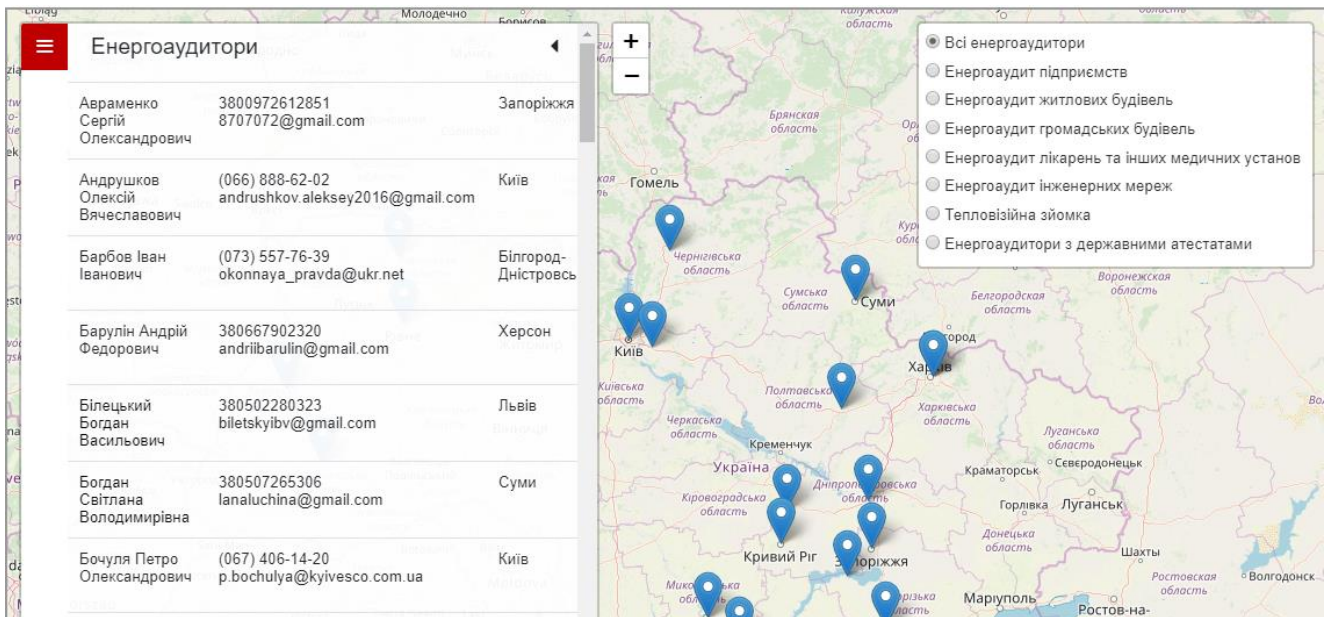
Енергоаудитори

| | | |
|---|---|---|
| Авраменко Сергій Олександрович | 3800972612851 8707072@gmail.com | Запоріжжя |
| Андрушков Олексій Вячеславович | (066) 888-62-02 andrushkov.aleksey2016@gmail.com | Київ |
| Барбов Іван Іванович | (073) 557-76-39 okonnaya_pravda@ukr.net | Білгород-Дністровсь |
| Барулін Андрій Федорович | 380667902320 andriibarulin@gmail.com | Херсон |
| Білецький Богдан Васильович | 380502280323 biletskyibv@gmail.com | Львів |
| Богдан Світлана Володимирівна | 380507265306 lanaluchina@gmail.com | Суми |
| Бочуля Петро Олександрович | (067) 406-14-20 p.bochulya@kyivesco.com.ua | Київ |

+
−

Всі енергоаудитори
Енергоаудит підприємств
Енергоаудит житлових будівель
Енергоаудит громадських будівель
Енергоаудит лікарень та інших медичних установ
Енергоаудит інженерних мереж
Тепловізійна зйомка
Енергоаудитори з державними атестатами

Молодечно
Борисов
Брянская область
Гомель
Чернігівська область
Сумська область
Суми
Белгородская область
Воронежская область
Київ
Київська область
Полтавська область
Харків
Харківська область
Черкаська область
Кременчук
Україна
Луганська область
Краматорськ
Северодонецьк
Кіровоградська область
Дніпропетровська область
Горлівка
Луганськ
Донецька область
Кривий Ріг
Запоріжжя
Шахты
Ростовская область
Волгодонск
Маріуполь
Ростов-на-